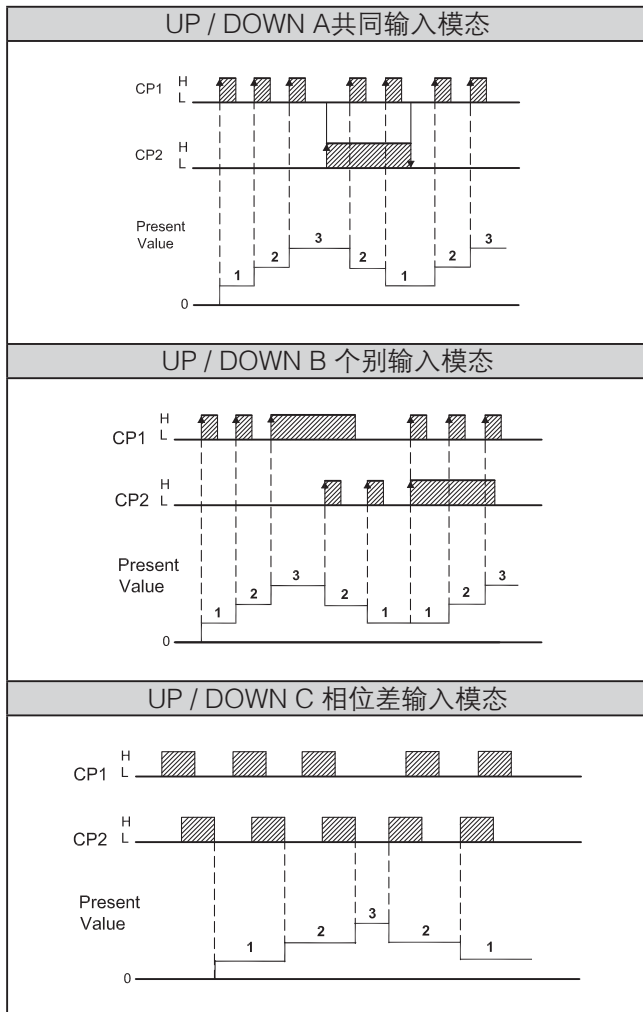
UP / DOWN A共同输入模态

CP1 H L

CP2 H L

Present Value

1 2 3 2 1 2 3

0

UP / DOWN B 个别输入模态

CP1 H L

CP2 H L

Present Value

1 2 3 2 1 1 2 3

0

UP / DOWN C 相位差输入模态

CP1 H L

CP2 H L

Present Value

1 2 3 2 1

0